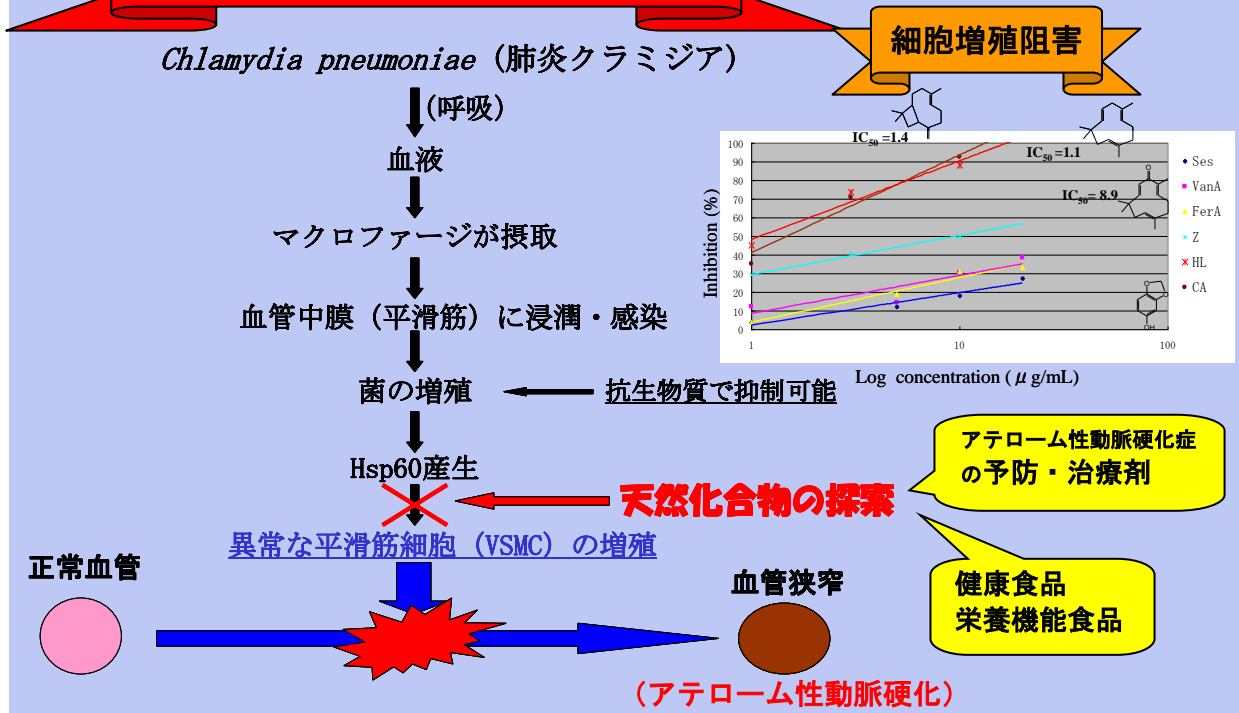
細胞増殖阻害

*Chlamydia pneumoniae*（肺炎クラミジア）

（呼吸）

血液

マクロファージが摂取

血管中膜（平滑筋）に浸潤・感染

菌の増殖

抗生物質で抑制可能

Hsp60産生

天然化合物の探索

アテローム性動脈硬化症の予防・治療剤

異常な平滑筋細胞（VSMC）の増殖

正常血管

血管狭窄

健康食品
栄養機能食品

（アテローム性動脈硬化）

$IC_{50}=1.4$
$IC_{50}=1.1$
$IC_{50}=8.9$

Inhibition (%)

100
90
80
70
60
50
40
30
20
10
0

1
10
100

Log concentration ($\mu$ g/mL)

Ses
VanA
FerA
Z
HL
CA